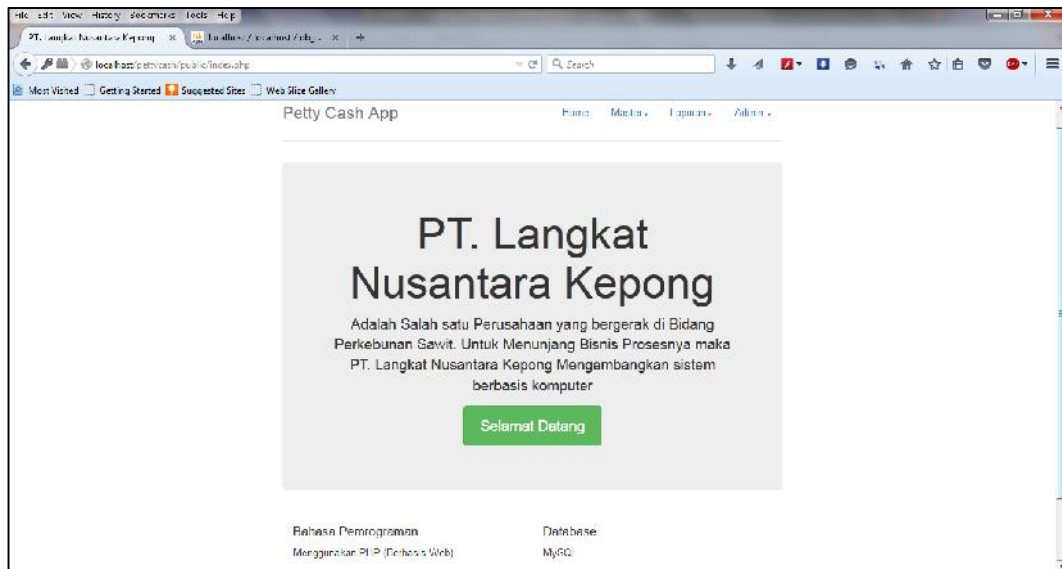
File Edit View History Bookmarks Tools Help
PT. Langkat Nusantara Kepong ×
localhost / localhost / pettycash / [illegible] ×
+
localhost/pettycash/public/index.php
Search
Most Visited Getting Started Suggested Sites Web Slice Gallery

Petty Cash App
Home Master Laporan Admin

PT. Langkat Nusantara Kepong

Adalah Salah satu Perusahaan yang bergerak di Bidang Perkebunan Sawit. Untuk Menunjang Bisnis Prosesnya maka PT. Langkat Nusantara Kepong Mengembangkan sistem berbasis komputer

Selamat Datang

Bahasa Pemrograman
Menggunakan PHP (Berbasis Web)

Database
MySQL